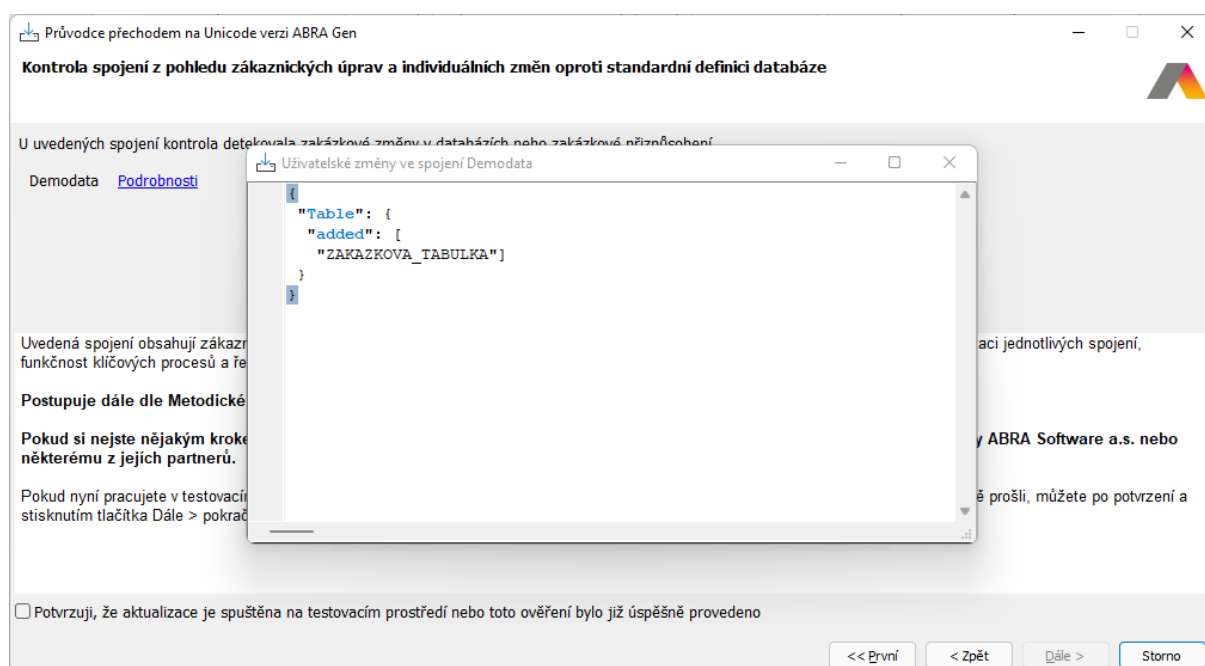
Průvodce přechodem na Unicode verzi ABRA Gen

Kontrola spojení z pohledu zákaznických úprav a individuálních změn oproti standardní definici databáze

U uvedených spojení kontrola detekovala zakázkové změny v databázích nebo zakázkové přizpůsobení

Demodata Podrobnosti

Uživatelské změny ve spojení Demodata

{
 "Table": {
  "added": [
   "ZAKAZKOVA_TABULKA"]
 }
}

Uvedená spojení obsahují zákazn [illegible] aci jednotlivých spojení, funkčnost klíčových procesů a ře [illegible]

Postupuje dále dle Metodické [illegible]

Pokud si nejste nějakým kroke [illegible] y ABRA Software a.s. nebo některému z jejích partnerů.

Pokud nyní pracujete v testovací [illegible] ě prošli, můžete po potvrzení a stisknutím tlačítka Dále > pokrač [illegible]

Potvrzuji, že aktualizace je spuštěna na testovacím prostředí nebo toto ověření bylo již úspěšně provedeno

<< První | < Zpět | Dále > | Storno